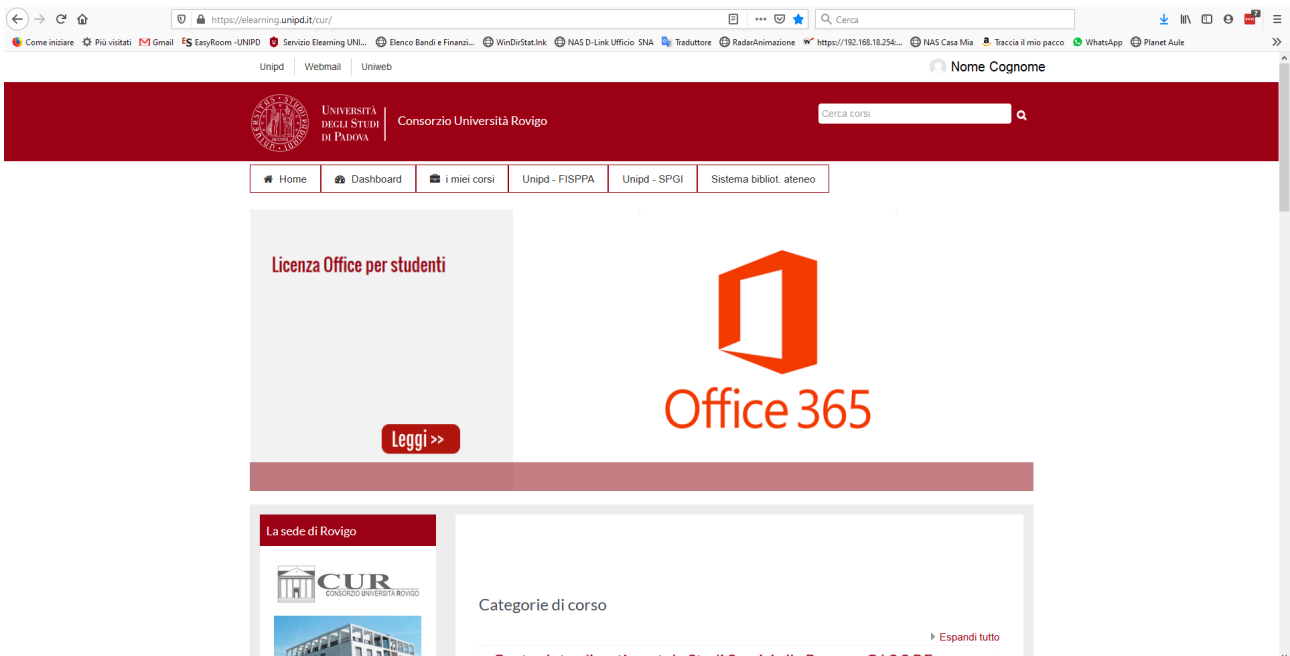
https://elearning.unipd.it/cur/

Cerca

Come iniziare Più visitati Gmail EasyRoom -UNIPD Servizio Elearning UNI... Elenco Bandi e Finanzi... WinDirStat.lnk NAS D-Link Ufficio SNA Traduttore RadarAnimazione https://192.168.18.254:... NAS Casa Mia Traccia il mio pacco WhatsApp Planet Aule

Unipd Webmail Uniweb

Nome Cognome

Università degli Studi di Padova

Consorzio Università Rovigo

Cerca corsi

Home Dashboard i miei corsi Unipd - FISPPA Unipd - SPGI Sistema bibliot. ateneo

Licenza Office per studenti

Leggi >>

Office 365

La sede di Rovigo

CUR CONSORZIO UNIVERSITÀ ROVIGO

Categorie di corso

Espandi tutto

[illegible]